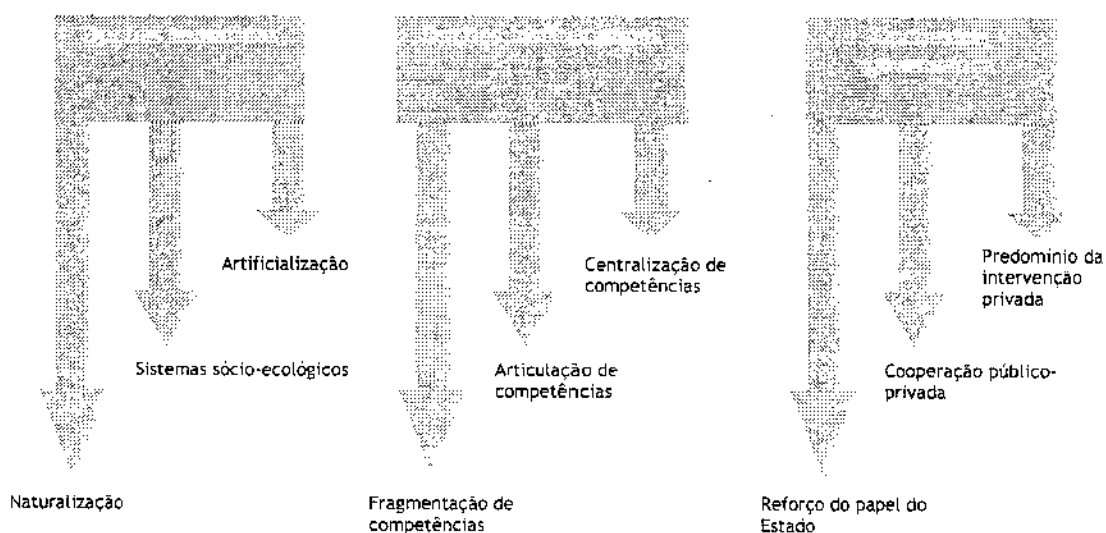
Artificialização

Sistemas sócio-ecológicos

Naturalização

Centralização de competências

Articulação de competências

Fragmentação de competências

Predominio da intervenção privada

Cooperação público-privada

Reforço do papel do Estado